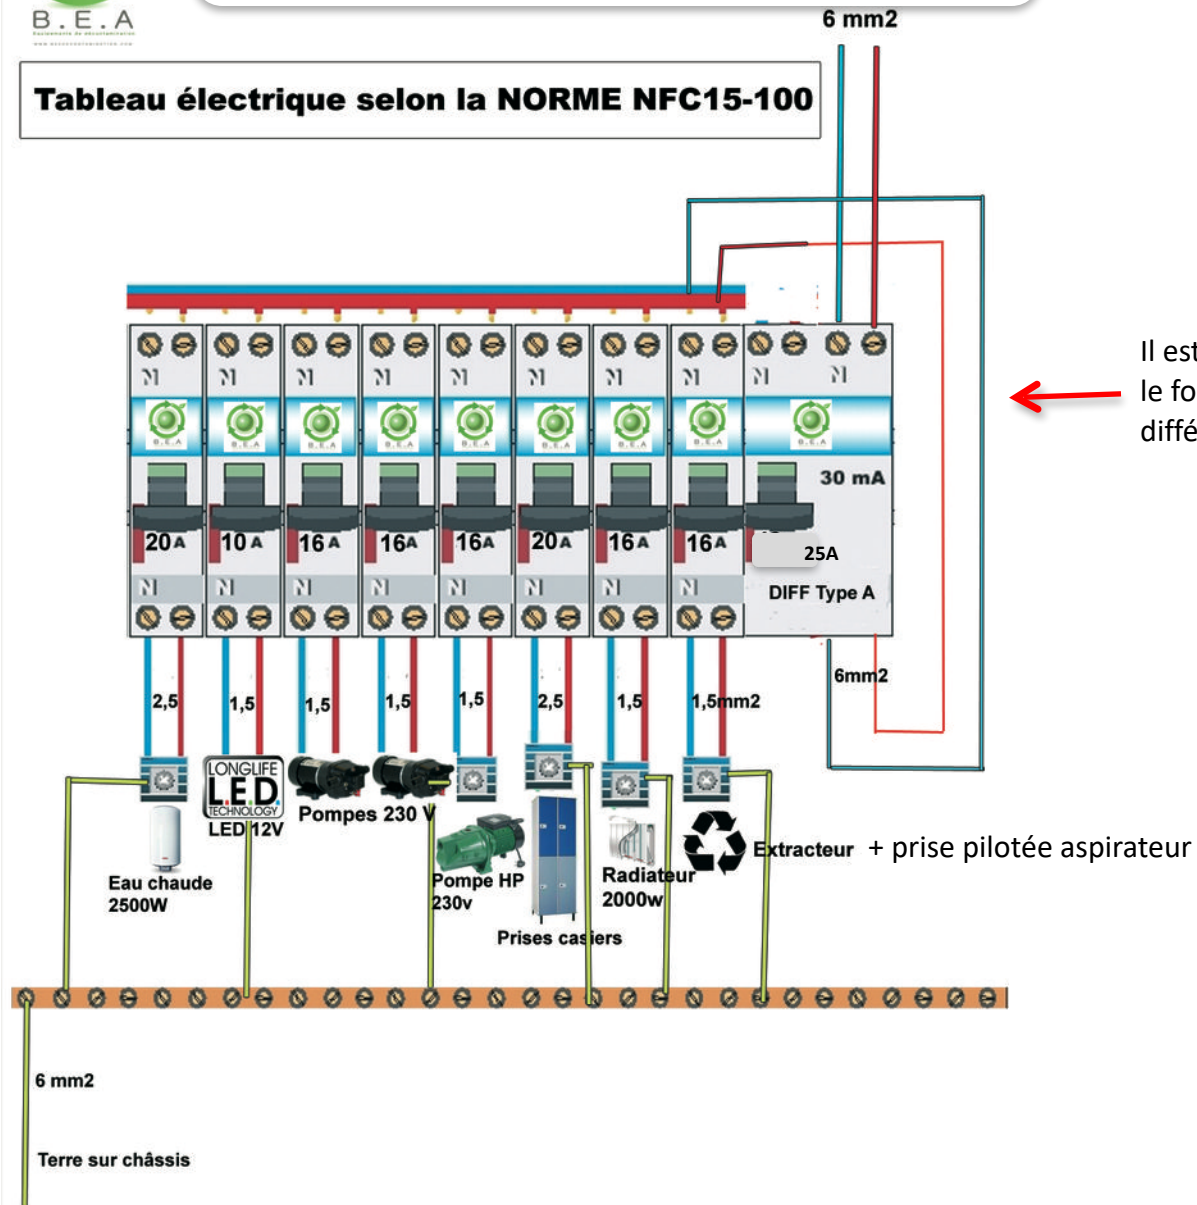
B.E.A

6 mm2

Tableau électrique selon la NORME NFC15-100

Il est
le fo
diffé

30 mA

20A 10A 16A 16A 16A 20A 16A 16A

25A

DIFF Type A

6mm2

2,5 1,5 1,5 1,5 1,5 2,5 1,5 1,5mm2

LONGLIFE LED TECHNOLOGY

LED 12V

Pompes 230 V

Eau chaude 2500W

Pompe HP 230v

Prises casiers

Radiateur 2000w

Extracteur + prise pilotée aspirateur

6 mm2

Terre sur châssis